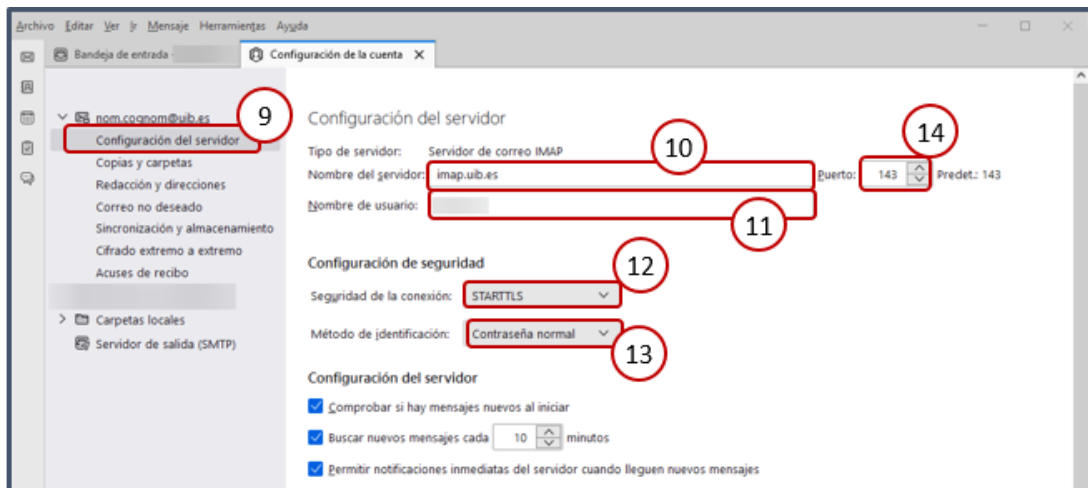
Archivo Editar Ver Ir Mensaje Herramientas Ayuda

Bandeja de entrada -

Configuración de la cuenta ✕

nom.cognom@uib.es

9

Configuración del servidor

Copias y carpetas

Redacción y direcciones

Correo no deseado

Sincronización y almacenamiento

Cifrado extremo a extremo

Acuses de recibo

Carpetas locales

Servidor de salida (SMTP)

Configuración del servidor

Tipo de servidor: Servidor de correo IMAP

10

14

Nombre del servidor: imap.uib.es

Puerto: 143 Predet.: 143

Nombre de usuario:

11

Configuración de seguridad

12

Seguridad de la conexión: STARTTLS

Método de identificación: Contraseña normal

13

Configuración del servidor

Comprobar si hay mensajes nuevos al iniciar

Buscar nuevos mensajes cada 10 minutos

Permitir notificaciones inmediatas del servidor cuando lleguen nuevos mensajes